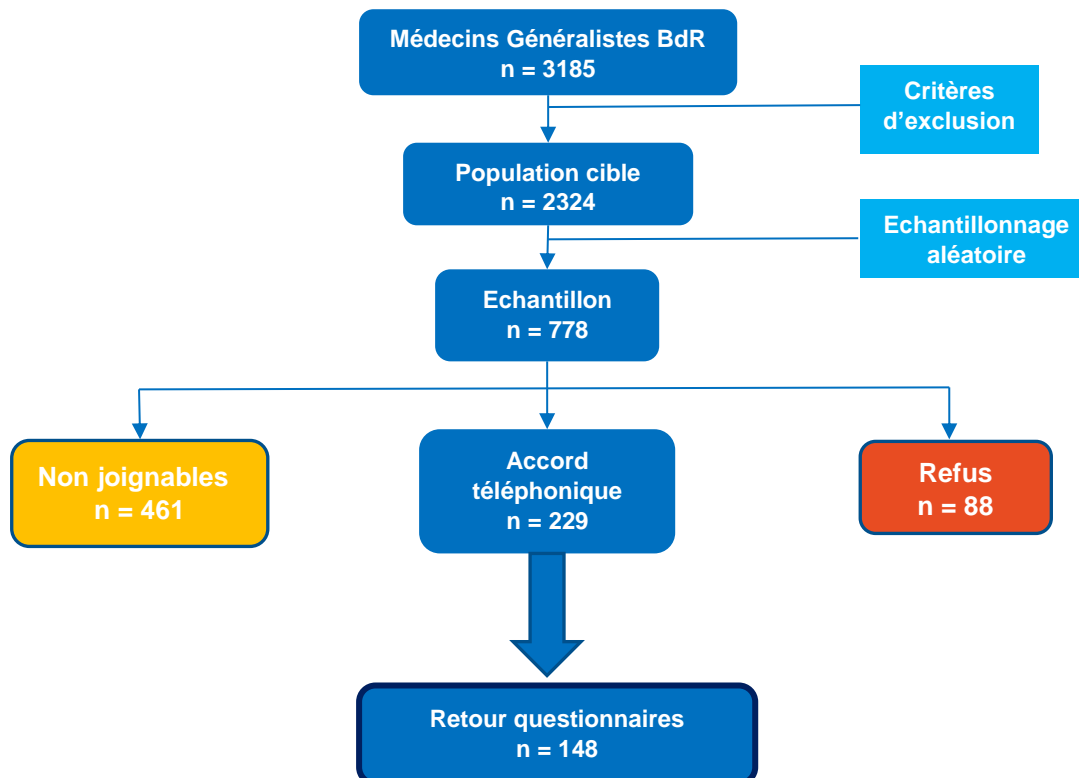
Médecins Généralistes BdR
n = 3185

Critères d’exclusion

Population cible
n = 2324

Echantillonnage aléatoire

Echantillon
n = 778

Non joignables
n = 461

Accord téléphonique
n = 229

Refus
n = 88

Retour questionnaires
n = 148